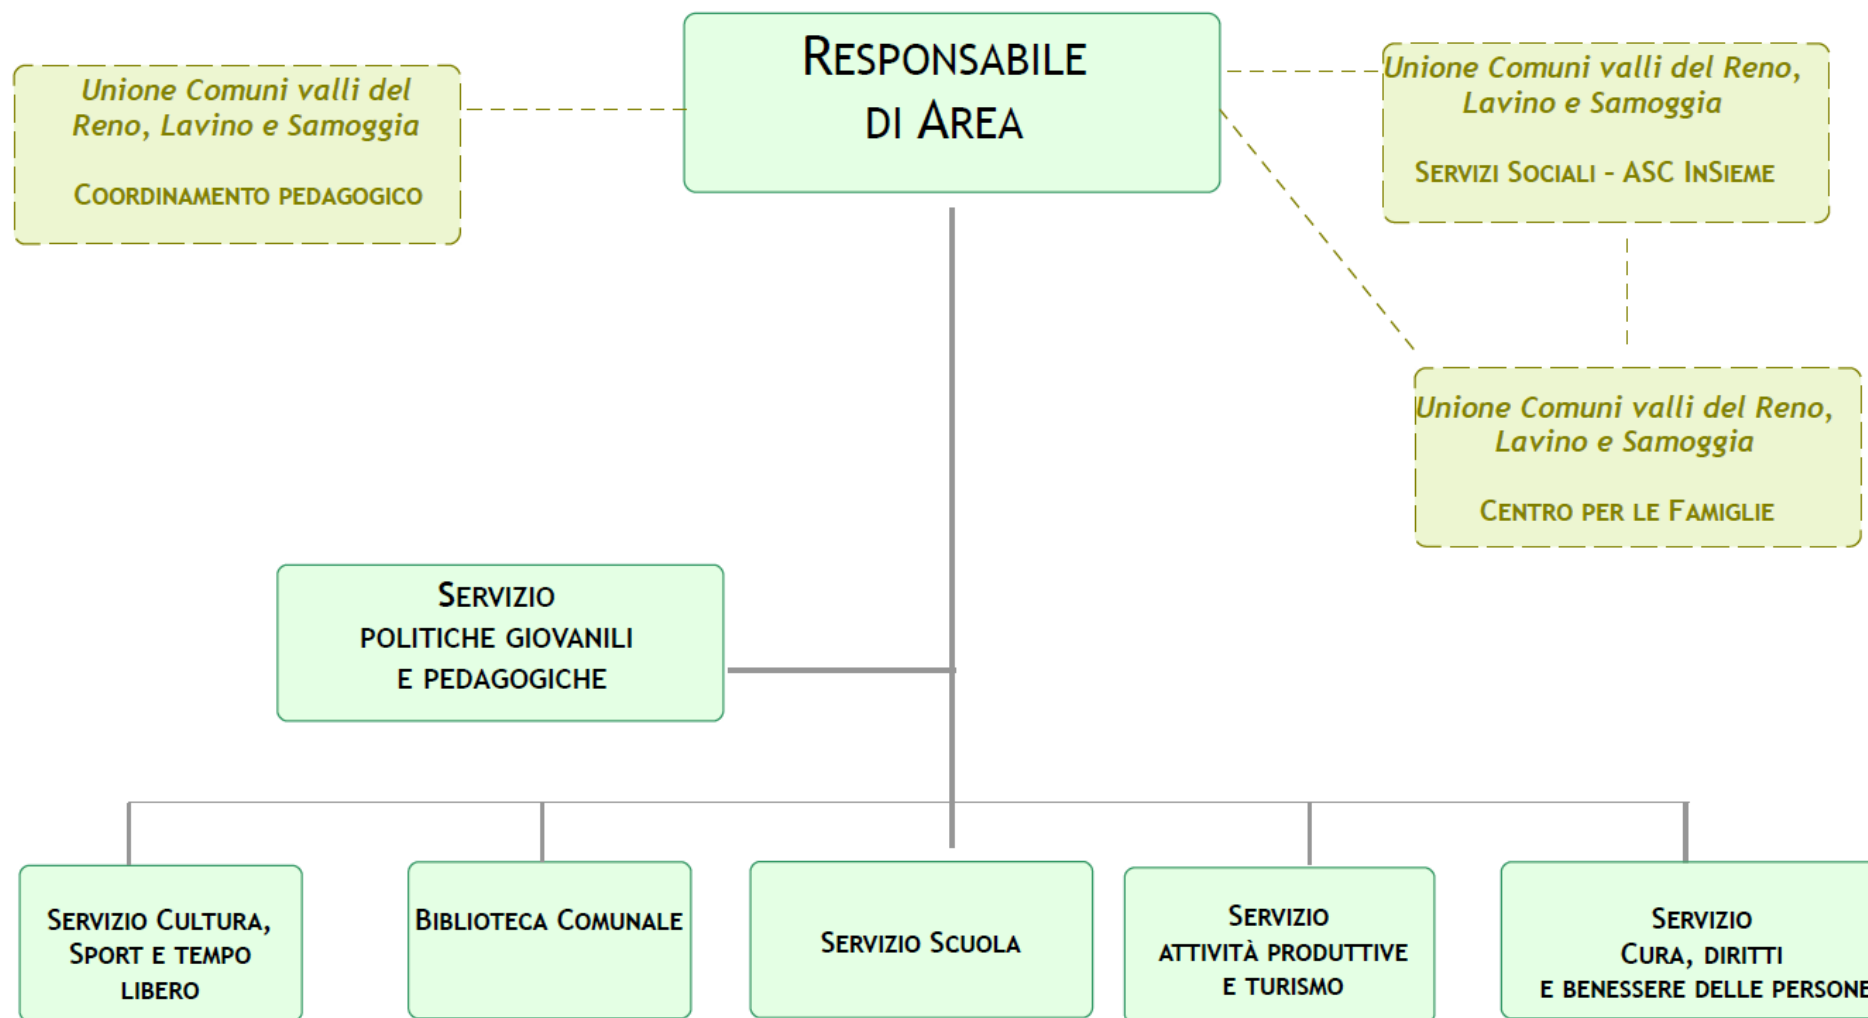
Unione Comuni valli del Reno, Lavino e Samoggia

COORDINAMENTO PEDAGOGICO

RESPONSABILE DI AREA

Unione Comuni valli del Reno, Lavino e Samoggia

SERVIZI SOCIALI - ASC INSIEME

Unione Comuni valli del Reno, Lavino e Samoggia

CENTRO PER LE FAMIGLIE

SERVIZIO POLITICHE GIOVANILI E PEDAGOGICHE

SERVIZIO CULTURA, SPORT E TEMPO LIBERO

BIBLIOTECA COMUNALE

SERVIZIO SCUOLA

SERVIZIO ATTIVITÀ PRODUTTIVE E TURISMO

SERVIZIO CURA, DIRITTI E BENESSERE DELLE PERSONE